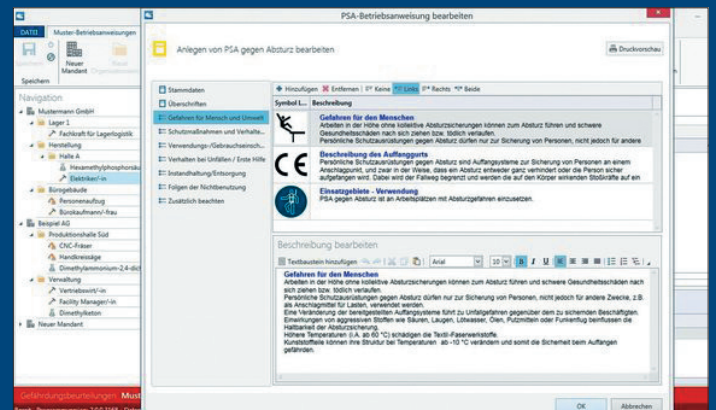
DATEI Muster-Betriebsanweisungen

Speichern Neuer Mandant Neue Organisation

Speichern

Navigation

Mustermann GmbH
Lager 1
Fachkraft für Lagerlogistik
Herstellung
Halle A
Hexamethylphosphorsäu
Elektriker/-in
Bürogebäude
Personalberatung
Bürokaufmann/-frau
Beispiel AG
Produktionshalle Süd
CNC-Fräser
Handkreissäge
Dimethylammonium-2,4-dich
Verwaltung
Vertriebswirt/-in
Facility Manager/-in
Dimethylketon
Neuer Mandant

Gefährdungsbeurteilungen Must

PSA-Betriebsanweisung bearbeiten

Anlegen von PSA gegen Absturz bearbeiten

Druckvorschau

Stammdaten
Überschriften
Gefahren für Mensch und Umwelt
Schutzmaßnahmen und Verhalte...
Verwendungs-/Gebrauchseinsch...
Verhalten bei Unfällen / Erste Hilfe
Instandhaltung/Entsorgung
Folgen der Nichtbenutzung
Zusätzlich beachten

Hinzufügen Entfernen Keine Links Rechts Beide

Symbol L... Beschreibung

Gefahren für den Menschen
Arbeiten in der Höhe ohne kollektive Absturzsicherungen können zum Absturz führen und schwere Gesundheitsschäden nach sich ziehen bzw. tödlich verlaufen.
Persönliche Schutzausrüstungen gegen Absturz dürfen nur zur Sicherung von Personen, nicht jedoch für andere

Beschreibung des Auffanggurts
Persönliche Schutzausrüstungen gegen Absturz sind Auffangsysteme zur Sicherung von Personen an einem Anschlagpunkt, und zwar in der Weise, dass ein Absturz entweder ganz verhindert oder die Person sicher aufgefangen wird. Dabei wird der Fallweg begrenzt und werden die auf den Körper wirkenden Stoßkräfte auf ein

Einsatzgebiete - Verwendung
PSA gegen Absturz ist an Arbeitsplätzen mit Absturzgefahren einzusetzen.

Beschreibung bearbeiten

Textbaustein hinzufügen Arial 10 B I U

Gefahren für den Menschen
Arbeiten in der Höhe ohne kollektive Absturzsicherungen können zum Absturz führen und schwere Gesundheitsschäden nach sich ziehen bzw. tödlich verlaufen.
Persönliche Schutzausrüstungen gegen Absturz dürfen nur zur Sicherung von Personen, nicht jedoch für andere Zwecke, z.B. als Anschlagmittel für Lasten, verwendet werden.
Eine Veränderung der bereitgestellten Auffangsysteme führt zu Unfallgefahren gegenüber dem zu sichernden Beschäftigten. Einwirkungen von aggressiven Stoffen wie Säuren, Laugen, Lötwasser, Ölen, Putzmitteln oder Funkenflug beeinflussen die Haltbarkeit der Absturzsicherung.
Höhere Temperaturen (i.A. ab 60 °C) schädigen die Textil-Faserwerkstoffe.
Kunststofffeile können ihre Struktur bei Temperaturen ab -10 °C verändern und somit die Sicherheit beim Auffangen gefährden.

OK Abbrechen